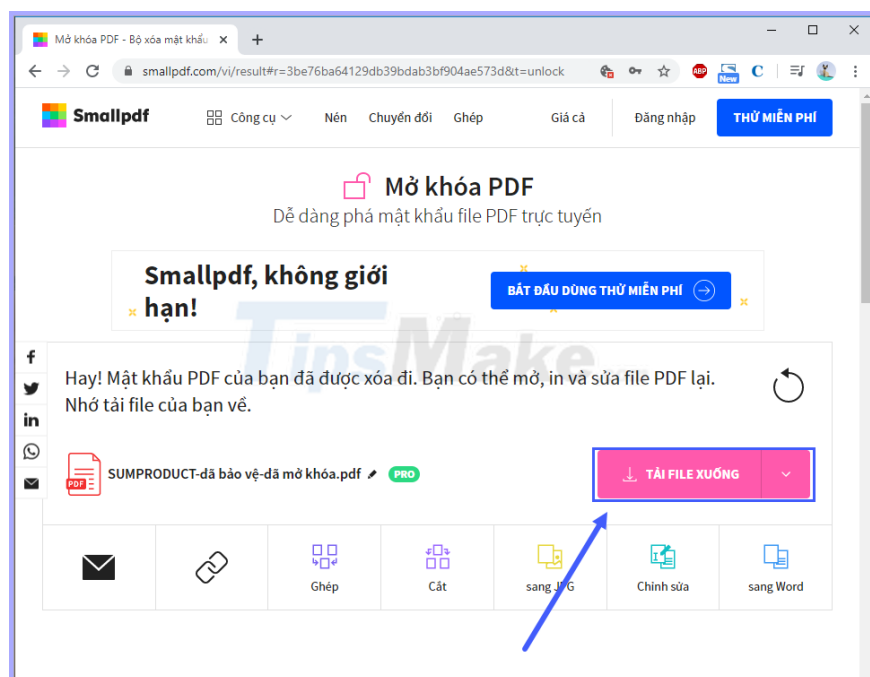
Mở khóa PDF - Bộ xóa mật khẩu

smallpdf.com/vi/result#r=3be76ba64129db39bdab3bf904ae573d&t=unlock

ABP

New

C

Smallpdf

Công cụ

Nén

Chuyển đổi

Ghép

Giá cả

Đăng nhập

THỬ MIỄN PHÍ

Mở khóa PDF

Dễ dàng phá mật khẩu file PDF trực tuyến

Smallpdf, không giới hạn!

BẮT ĐẦU DÙNG THỬ MIỄN PHÍ

TipsMake

Hay! Mật khẩu PDF của bạn đã được xóa đi. Bạn có thể mở, in và sửa file PDF lại. Nhớ tải file của bạn về.

PDF

SUMPRODUCT-dã bảo vệ-dã mở khóa.pdf

PRO

TẢI FILE XUỐNG

Ghép

Cắt

sang JPG

Chỉnh sửa

sang Word